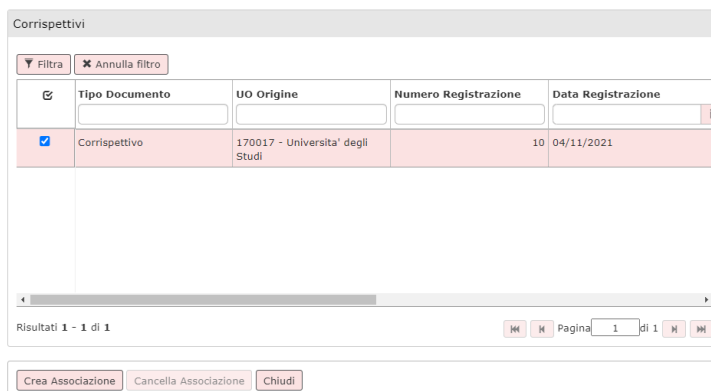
Corrispettivi

Filtra
Annulla filtro

| | Tipo Documento | UO Origine | Numero Registrazione | Data Registrazione |
|---|---|---|---|---|
| ☑ | Corrispettivo | 170017 - Universita' degli Studi | 10 | 04/11/2021 |

Risultati 1 - 1 di 1

Pagina 1 di 1

Crea Associazione
Cancella Associazione
Chiudi